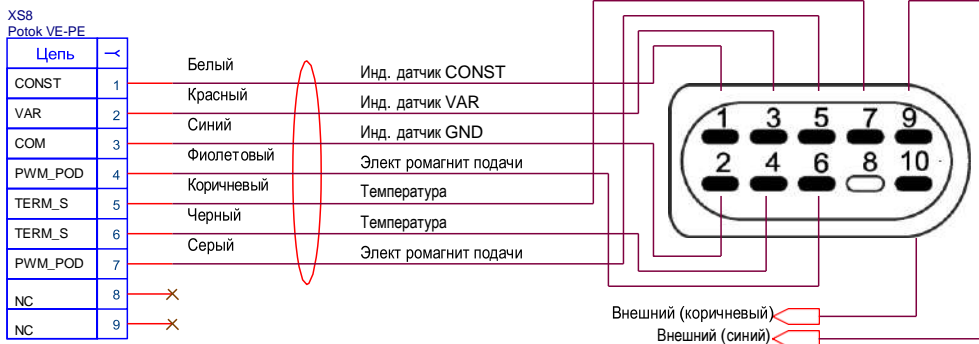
XS8
Potok VE-PE

| Цепь | ⤙ |
|---|---|
| CONST | 1 |
| VAR | 2 |
| COM | 3 |
| PWM_POD | 4 |
| TERM_S | 5 |
| TERM_S | 6 |
| PWM_POD | 7 |
| NC | 8 |
| NC | 9 |

Белый
Красный
Синий
Фиолетовый
Коричневый
Черный
Серый

Инд. датчик CONST
Инд. датчик VAR
Инд. датчик GND
Элект ромагнит подачи
Температура
Температура
Элект ромагнит подачи

1 3 5 7 9
2 4 6 8 10

Внешний (коричневый)
Внешний (синий)